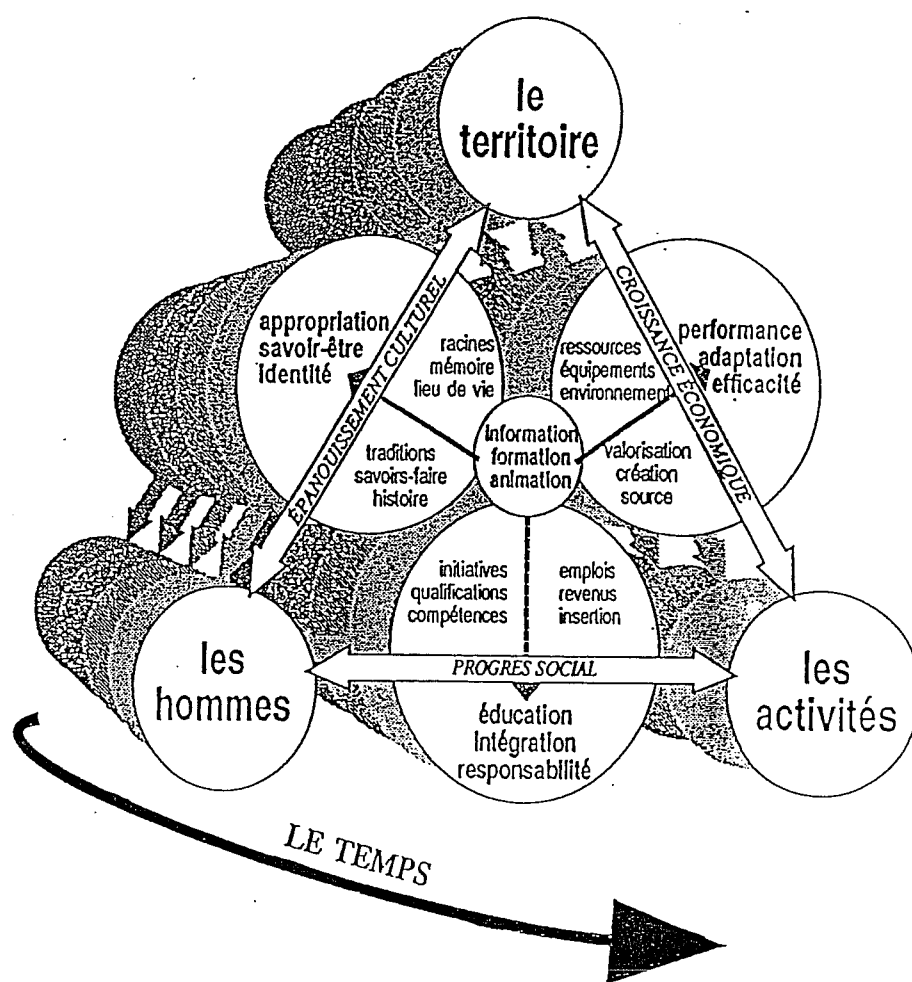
le territoire

ÉPANOUISSEMENT CULTUREL

CROISSANCE ÉCONOMIQUE

appropriation
savoir-être
identité

racines
mémoire
lieu de vie

ressources
équipements
environnement

performance
adaptation
efficacité

traditions
savoirs-faire
histoire

information
formation
animation

valorisation
création
source

initiatives
qualifications
compétences

emplois
revenus
insertion

les hommes

PROGRES SOCIAL

les activités

éducation
intégration
responsabilité

LE TEMPS